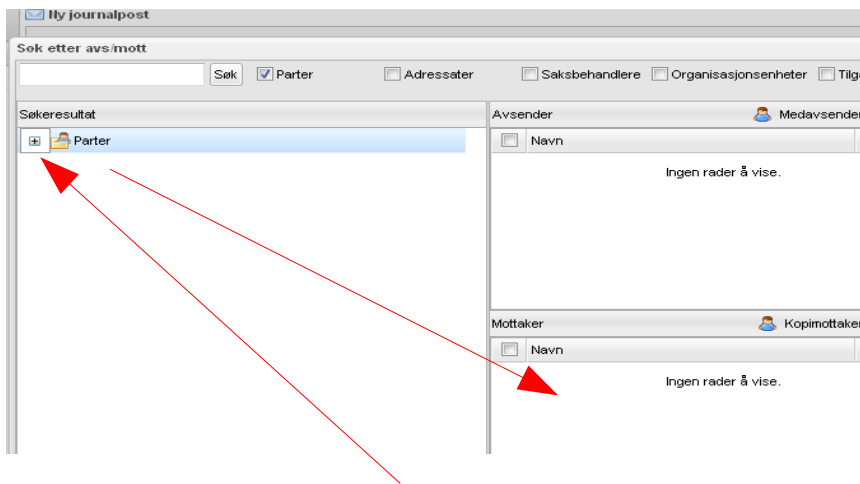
Ny journalpost

Søk etter avs/mott

Søk
Parter
Adressater
Saksbehandlere
Organisasjonsenheter
Tilg

Søkeresultat

Parter

Avsender
Medavsender

Navn

Ingen rader å vise.

Mottaker
Kopimottaker

Navn

Ingen rader å vise.